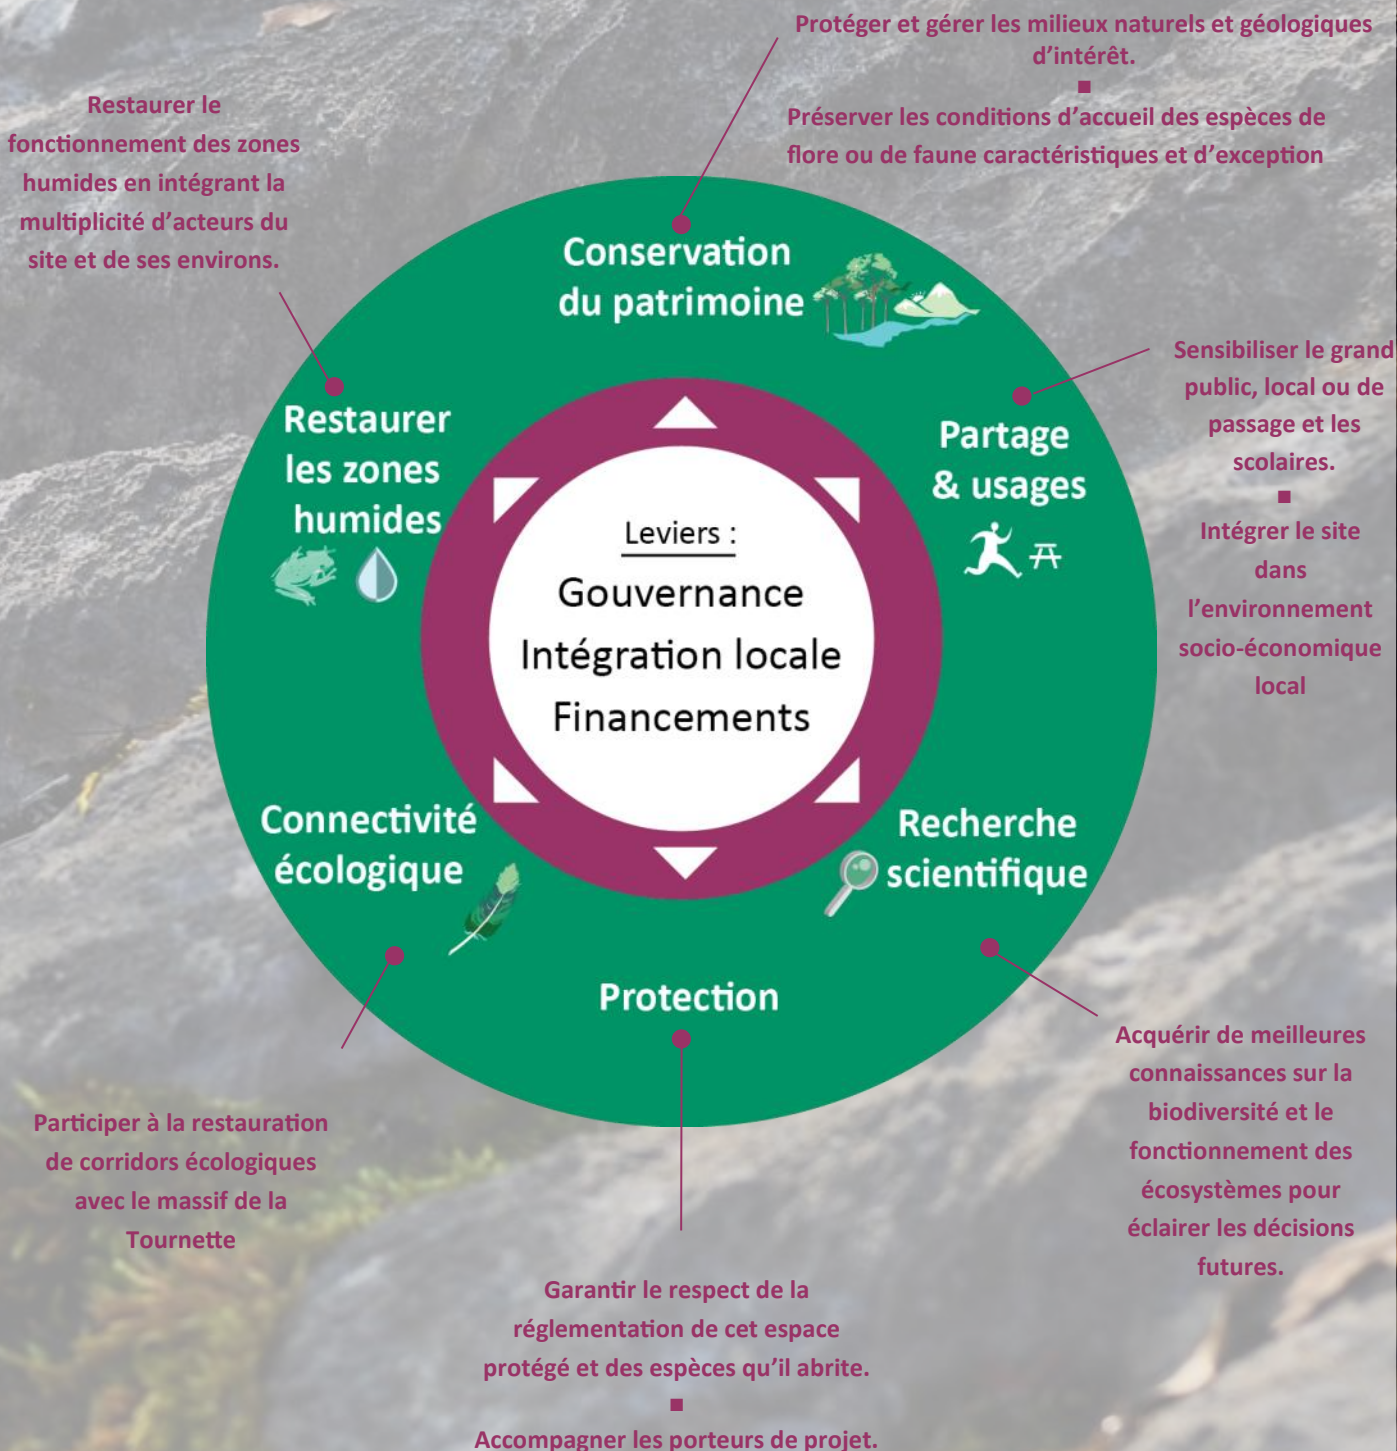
Protéger et gérer les milieux naturels et géologiques d'intérêt.
■
Préserver les conditions d'accueil des espèces de flore ou de faune caractéristiques et d'exception

Restaurer le fonctionnement des zones humides en intégrant la multiplicité d'acteurs du site et de ses environs.

Conservation du patrimoine

Restaurer les zones humides

Partage & usages

Sensibiliser le grand public, local ou de passage et les scolaires.
■
Intégrer le site dans l'environnement socio-économique local

Leviers :
Gouvernance
Intégration locale
Financements

Connectivité écologique

Recherche scientifique

Protection

Acquérir de meilleures connaissances sur la biodiversité et le fonctionnement des écosystèmes pour éclairer les décisions futures.

Participer à la restauration de corridors écologiques avec le massif de la Tournette

Garantir le respect de la réglementation de cet espace protégé et des espèces qu'il abrite.
■
Accompagner les porteurs de projet.